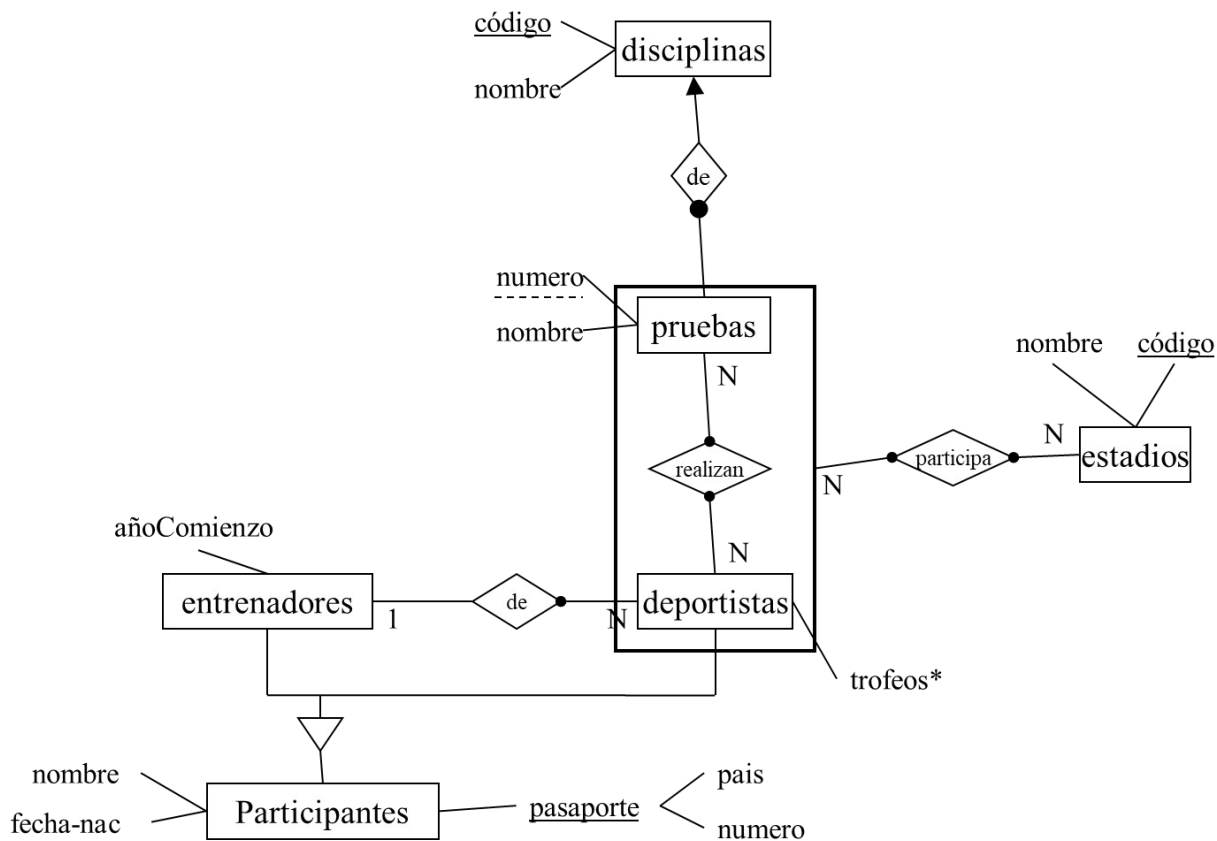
código
nombre
disciplinas
de
numero
nombre
pruebas
N
realizan
N
nombre
código
N
estadios
participa
N
añoComienzo
entrenadores
1
de
N
deportistas
trofeos*
nombre
fecha-nac
Participantes
pasaporte
pais
numero